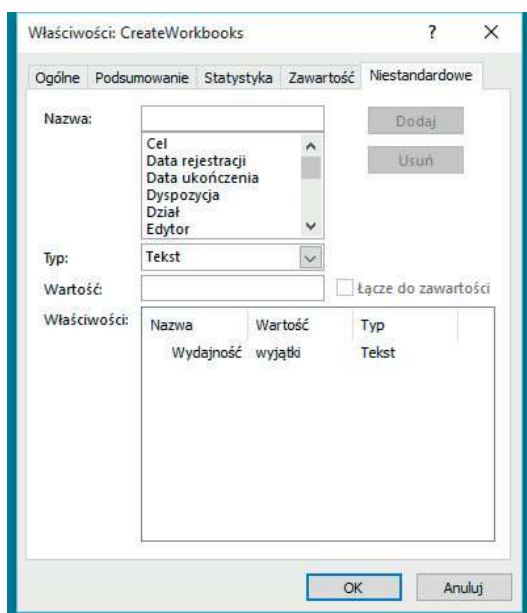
Właściwości: CreateWorkbooks

?

×

Ogólne | Podsumowanie | Statystyka | Zawartość | Niestandardowe

Nazwa:

Dodaj

Cel
Data rejestracji
Data ukończenia
Dyspozycja
Dział
Edytor

Usuń

Typ: Tekst

Wartość:

Łącze do zawartości

Właściwości:

| Nazwa | Wartość | Typ |
|---|---|---|
| Wydajność | wyjątki | Tekst |

OK

Anuluj